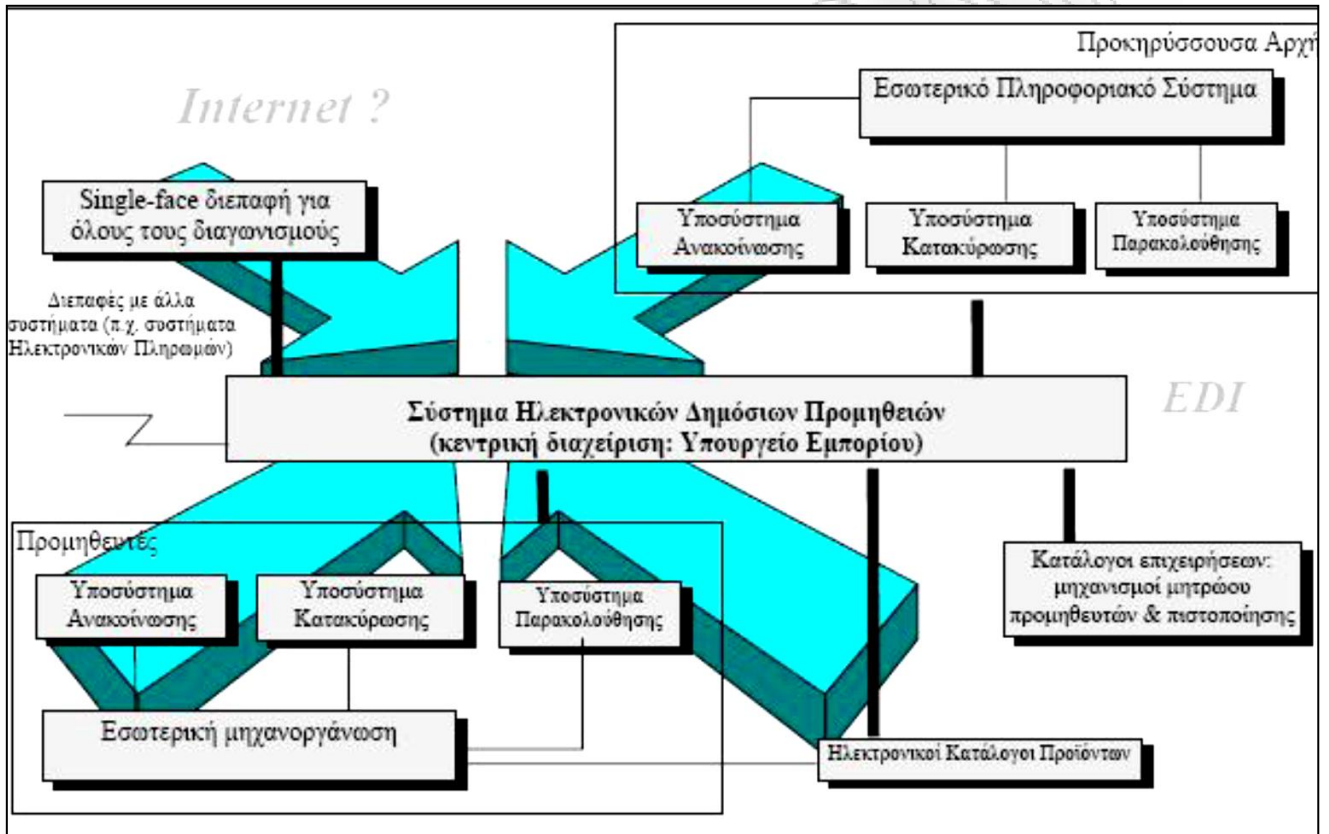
Προκηρύσσουσα Αρχή

Εσωτερικό Πληροφοριακό Σύστημα

Internet ?

Single-face διεπαφή για όλους τους διαγωνισμούς

Υποσύστημα Ανακοίνωσης

Υποσύστημα Κατακύρωσης

Υποσύστημα Παρακολούθησης

Διεπαφές με άλλα συστήματα (π.χ. συστήματα Ηλεκτρονικών Πληρωμών)

EDI

Σύστημα Ηλεκτρονικών Δημόσιων Προμηθειών (κεντρική διαχείριση: Υπουργείο Εμπορίου)

Προμηθευτές

Υποσύστημα Ανακοίνωσης

Υποσύστημα Κατακύρωσης

Υποσύστημα Παρακολούθησης

Κατάλογοι επιχειρήσεων: μηχανισμοί μητρώου προμηθευτών & πιστοποίησης

Εσωτερική μηχανοργάνωση

Ηλεκτρονικοί Κατάλογοι Προϊόντων